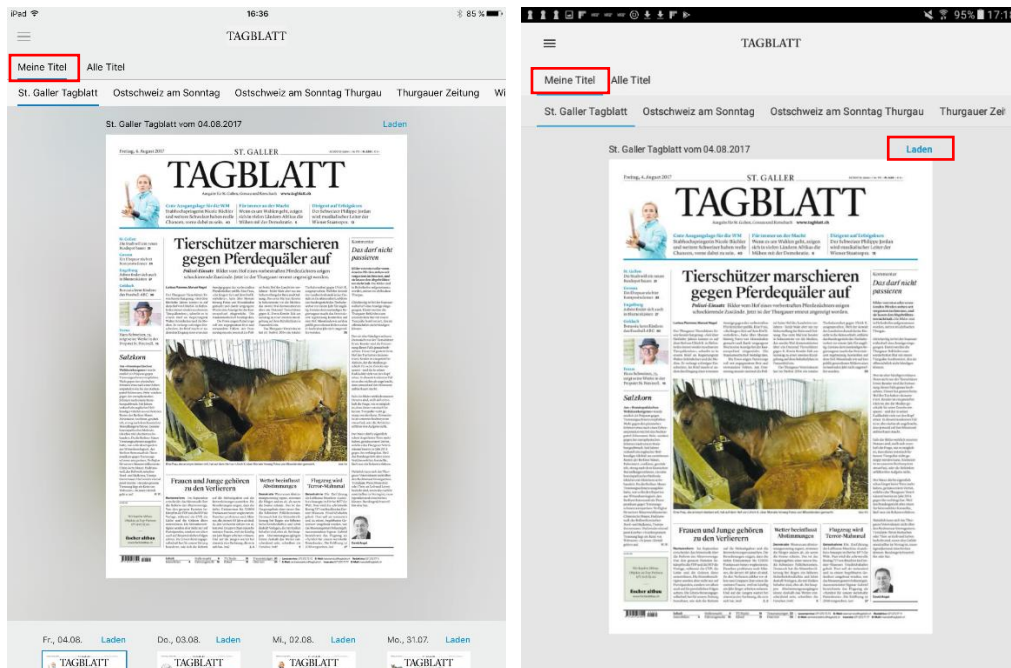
iPad
16:36
85 %

TAGBLATT

Meine Titel
Alle Titel

St. Galler Tagblatt
Ostschweiz am Sonntag
Ostschweiz am Sonntag Thurgau
Thurgauer Zeitung
Wi

St. Galler Tagblatt vom 04.08.2017
Laden

ST. GALLER
TAGBLATT

Tierschützer marschieren gegen Pferdequäler auf

Salzkorn

Das darf nicht passieren

Frauen und Junge gehören zu den Verlierern

Wetter beeinflusst Abstimmungen

Flugzeug wird Terror-Mahnmal

Fr., 04.08.
Laden
Do., 03.08.
Laden
Mi., 02.08.
Laden
Mo., 31.07.
Laden

TAGBLATT
TAGBLATT
TAGBLATT
TAGBLATT

95%
17:1

TAGBLATT

Meine Titel
Alle Titel

St. Galler Tagblatt
Ostschweiz am Sonntag
Ostschweiz am Sonntag Thurgau
Thurgauer Zei

St. Galler Tagblatt vom 04.08.2017
Laden

ST. GALLER
TAGBLATT

Tierschützer marschieren gegen Pferdequäler auf

Salzkorn

Das darf nicht passieren

Frauen und Junge gehören zu den Verlierern

Wetter beeinflusst Abstimmungen

Flugzeug wird Terror-Mahnmal